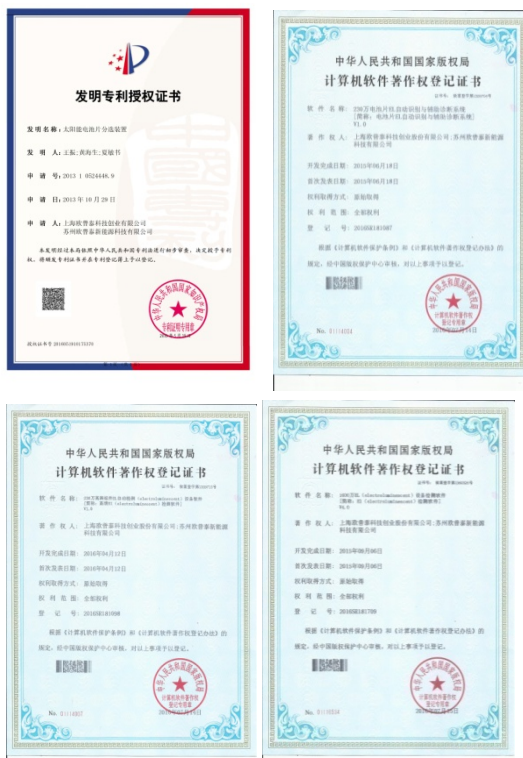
发明专利授权证书

发明名称：太阳能电池片分选装置

发 明 人：王振；黄海生；夏敏书

专 利 号：ZL 2013 1 0524446. 9

专利申请日：2013 年 10 月 29 日

专 利 权 人：上海欧普泰科技创业有限公司
苏州欧普泰新能源科技有限公司

本发明经过本局依照中华人民共和国专利法进行初步审查，决定授予专利权，颁发本证书并在专利登记簿上予以登记。

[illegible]

中华人民共和国国家版权局
计算机软件著作权登记证书

证书号：软著登字第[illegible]号

软 件 名 称：250万电池片EL自动识别与辅助诊断系统
[简称：电池片EL自动识别与辅助诊断系统]
V1.0

著 作 权 人：上海欧普泰科技创业股份有限公司；苏州欧普泰新能源科技有限公司

开发完成日期：2015年06月18日

首次发表日期：2015年06月18日

权利取得方式：原始取得

权 利 范 围：全部权利

登 记 号：2016SR181587

根据《计算机软件保护条例》和《计算机软件著作权登记办法》的规定，经中国版权保护中心审核，对以上事项予以登记。

No. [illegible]

中华人民共和国国家版权局
计算机软件著作权登记证书

证书号：软著登字第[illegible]号

软 件 名 称：250万高精度电池片EL(electroluminescence)自动检测系统
[简称：高精度EL(electroluminescence)自动检测系统]
V1.0

著 作 权 人：上海欧普泰科技创业股份有限公司；苏州欧普泰新能源科技有限公司

开发完成日期：2016年04月12日

首次发表日期：2016年04月12日

权利取得方式：原始取得

权 利 范 围：全部权利

登 记 号：2016SR181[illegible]

根据《计算机软件保护条例》和《计算机软件著作权登记办法》的规定，经中国版权保护中心审核，对以上事项予以登记。

No. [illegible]

中华人民共和国国家版权局
计算机软件著作权登记证书

证书号：软著登字第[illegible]号

软 件 名 称：1600万EL(electroluminescence)组件检测软件
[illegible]
V1.0

著 作 权 人：上海欧普泰科技创业股份有限公司；苏州欧普泰新能源科技有限公司

开发完成日期：2015年06月08日

首次发表日期：2015年06月08日

权利取得方式：原始取得

权 利 范 围：全部权利

登 记 号：2016SR181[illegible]

根据《计算机软件保护条例》和《计算机软件著作权登记办法》的规定，经中国版权保护中心审核，对以上事项予以登记。

No. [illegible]